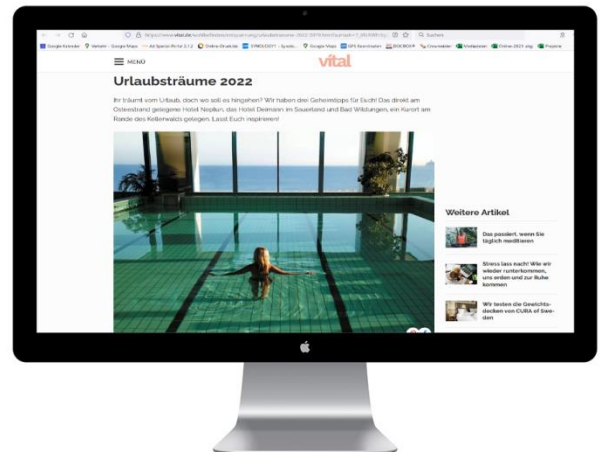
MENU
vital
Urlaubsträume 2022
Ihr träumt vom Urlaub, doch wo soll es hingehen? Wir haben den Geheimtipps für Euch! Das direkt am Ostseestrand gelegene Hotel Neptun, das Hotel Deimann im Sauerland und Bad Wildungen, ein Kurort am Rande des Kellerwalds gelegen. Lasst Euch inspirieren!
Weitere Artikel
Das passiert, wenn Sie täglich meditieren
Stress lass nach! Wie wir wieder runterkommen, uns erden und zur Ruhe kommen
Wir testen die Gesichtsdecken von CURA of Sweden